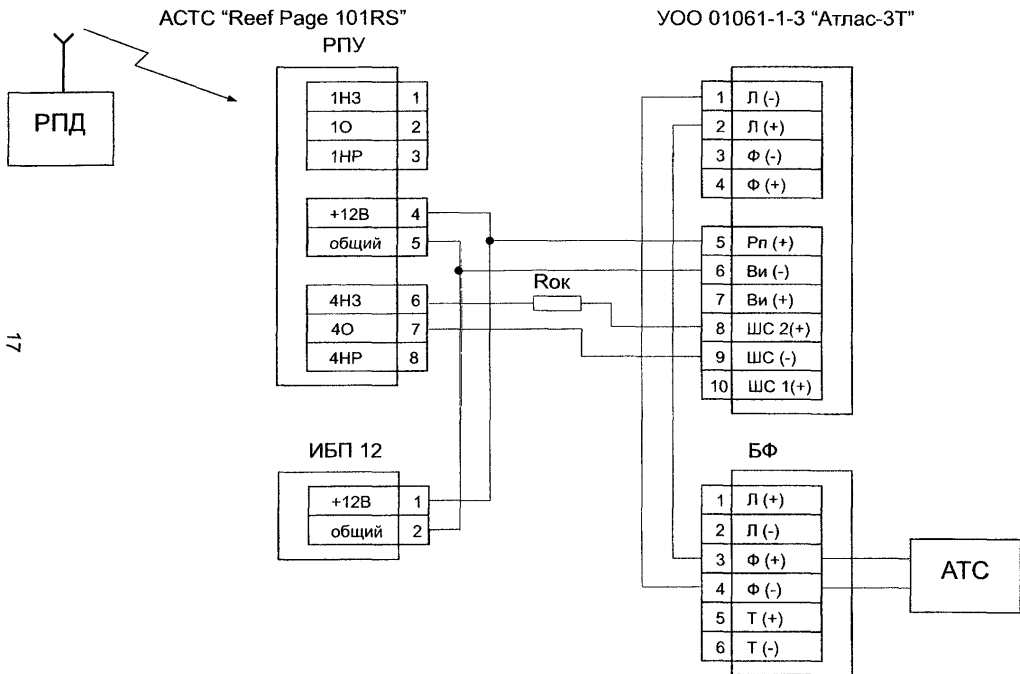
АСТС "Reef Page 101RS"
РПУ

УОО 01061-1-3 "Атлас-3Т"

РПД

| 1НЗ | 1 |
|---|---|
| 1О | 2 |
| 1НР | 3 |

| +12В | 4 |
|---|---|
| общий | 5 |

| 4НЗ | 6 |
|---|---|
| 4О | 7 |
| 4НР | 8 |

Rок

| 1 | Л (-) |
|---|---|
| 2 | Л (+) |
| 3 | Ф (-) |
| 4 | Ф (+) |

| 5 | Рп (+) |
|---|---|
| 6 | Ви (-) |
| 7 | Ви (+) |
| 8 | ШС 2(+) |
| 9 | ШС (-) |
| 10 | ШС 1(+) |

17

ИБП 12

| +12В | 1 |
|---|---|
| общий | 2 |

БФ

| 1 | Л (+) |
|---|---|
| 2 | Л (-) |
| 3 | Ф (+) |
| 4 | Ф (-) |
| 5 | Т (+) |
| 6 | Т (-) |

АТС